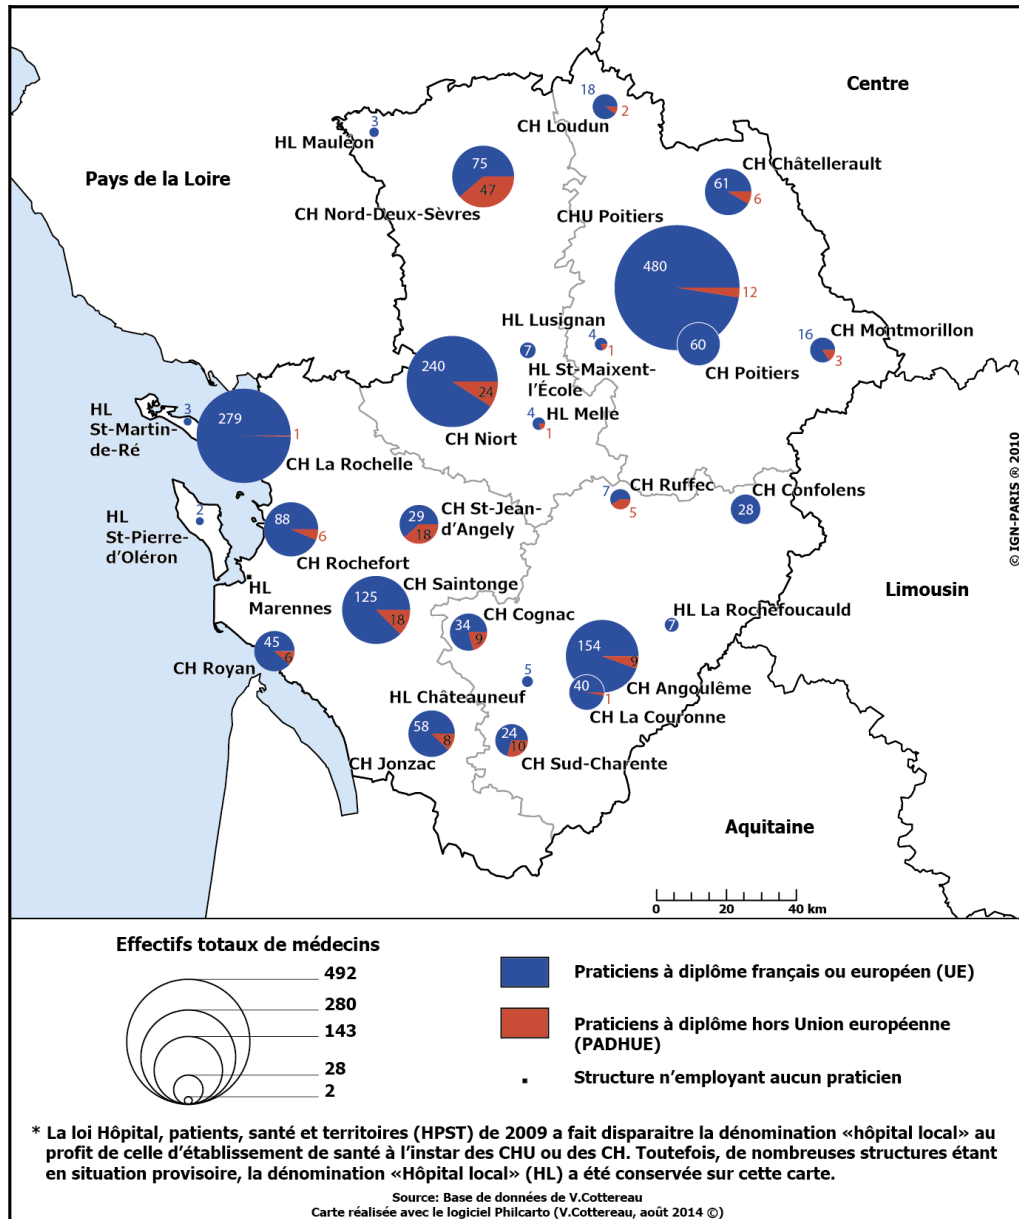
Centre

Pays de la Loire

18
2
CH Loudun

3
HL Mauléon

75
47
CH Nord-Deux-Sèvres

CH Châtellerault
61
6

CHU Poitiers
480
12

HL Lusignan
4
1
7
HL St-Maixent-l'École

60
CH Poitiers

16
3
CH Montmorillon

240
24
CH Niort

4
1
HL Melle

HL St-Martin-de-Ré
3

279
1
CH La Rochelle

© IGN-PARIS ® 2010

7
5
CH Ruffec

CH Confolens
28

HL St-Pierre-d'Oléron
2

88
6
CH Rochefort

29
18
CH St-Jean-d'Angely

HL Marennes

125
18
CH Saintonge

Limousin

34
9
CH Cognac

HL La Rochefoucauld
7

45
6
CH Royan

5
HL Châteauneuf

154
9
40
1
CH Angoulême
CH La Couronne

58
8
CH Jonzac

24
10
CH Sud-Charente

Aquitaine

0 20 40 km

Effectifs totaux de médecins
492
280
143
28
2

Praticiens à diplôme français ou européen (UE)

Praticiens à diplôme hors Union européenne (PADHUE)

Structure n'employant aucun praticien

* La loi Hôpital, patients, santé et territoires (HPST) de 2009 a fait disparaitre la dénomination «hôpital local» au profit de celle d'établissement de santé à l'instar des CHU ou des CH. Toutefois, de nombreuses structures étant en situation provisoire, la dénomination «Hôpital local» (HL) a été conservée sur cette carte.

Source: Base de données de V.Cottereau
Carte réalisée avec le logiciel Philcarto (V.Cottereau, août 2014 ©)